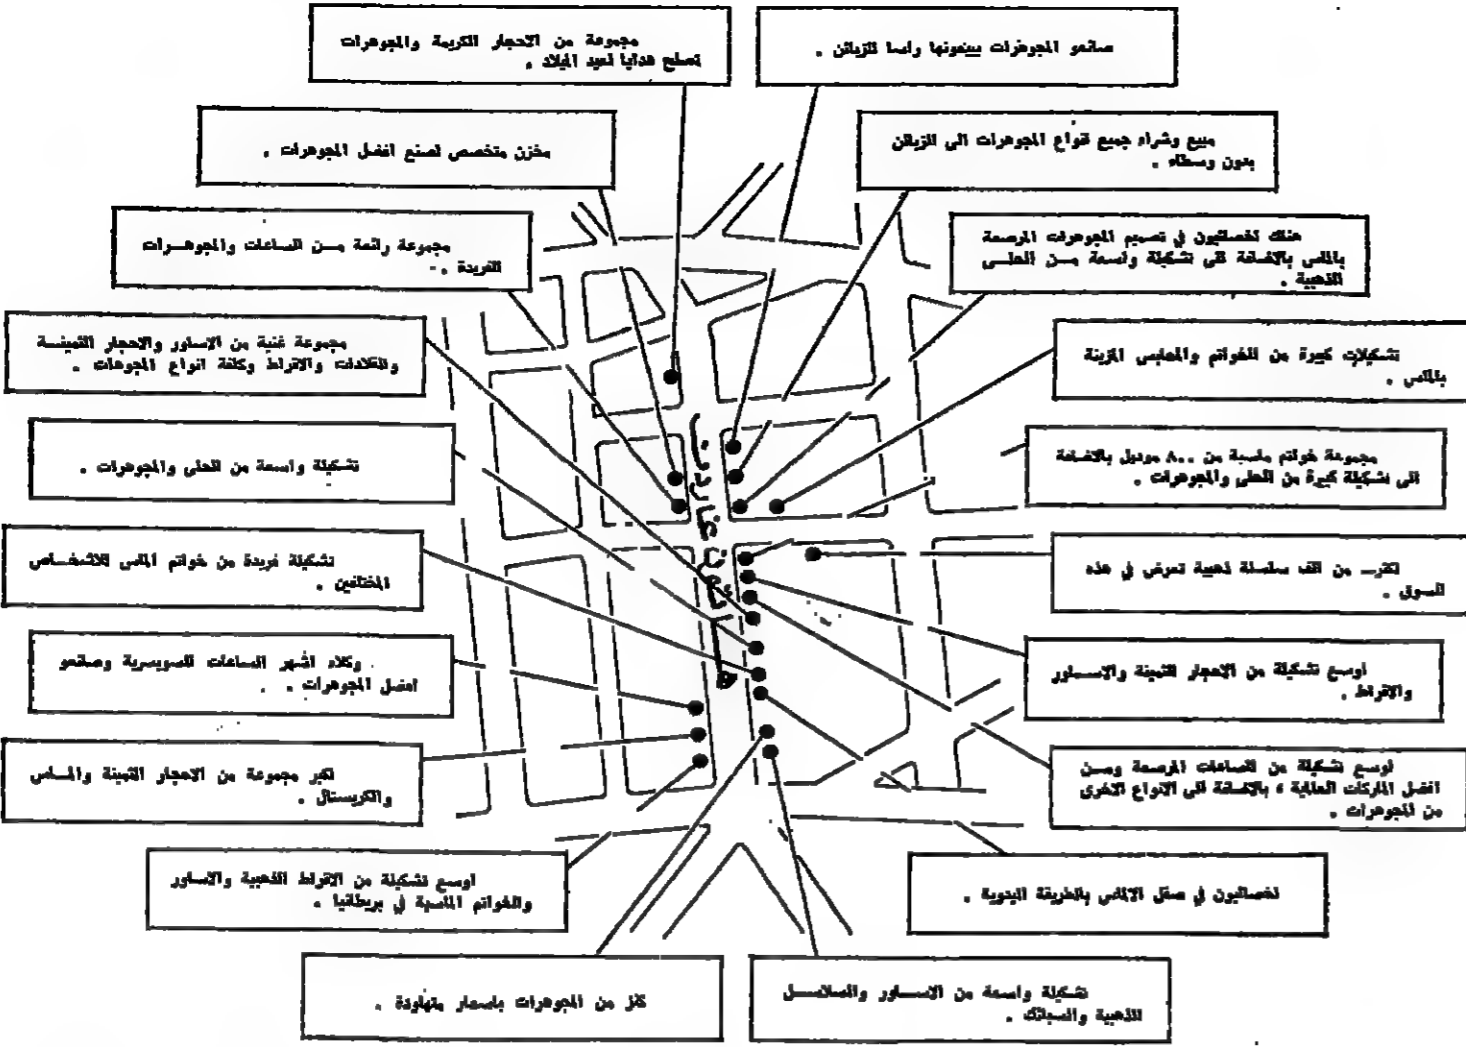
مجموعة من الاحجار الكريمة والمجوهرات تصلح هدايا لعيد الميلاد .

صانعو المجوهرات يبيعونها راسا للزبائن .

مخزن متخصص لصنع افضل المجوهرات .

مبيع وشراء جميع انواع المجوهرات الى الزبائن بدون وسطاء .

مجموعة رائعة من الساعات والمجوهرات الفريدة .

هناك اخصائيون في تصميم المجوهرات المرصعة بالماس بالاضافة الى تشكيلة واسعة من الحلى الذهبية .

مجموعة غنية من الاساور والاحجار الثمينة والقلائد والاقراط وكافة انواع المجوهرات .

تشكيلات كبيرة من الخواتم والملابس المزينة بالماس .

تشكيلة واسعة من الحلى والمجوهرات .

مجموعة خواتم ماسية من ٨٠٠ موديل بالاضافة الى تشكيلة كبيرة من الحلى والمجوهرات .

تشكيلة فريدة من خواتم الماس للاشخاص المختلفين .

اكثر من الف سلسلة ذهبية تعرض في هذه السوق .

وكلاء اشهر الساعات السويسرية وصانعو افضل المجوهرات .

اوسع تشكيلة من الاحجار الثمينة والاساور والاقراط .

اكبر مجموعة من الاحجار الثمينة والماس والكريستال .

اوسع تشكيلة من الساعات المرصعة ومن افضل الماركات العالمية ، بالاضافة الى الانواع الاخرى من المجوهرات .

اوسع تشكيلة من الاقراط الذهبية والاساور والخواتم الماسية في بريطانيا .

اخصائيون في صقل الماس بالطريقة اليدوية .

كنز من المجوهرات باسعار متفاوتة .

تشكيلة واسعة من الاساور والسلاسل الذهبية والسبائك .